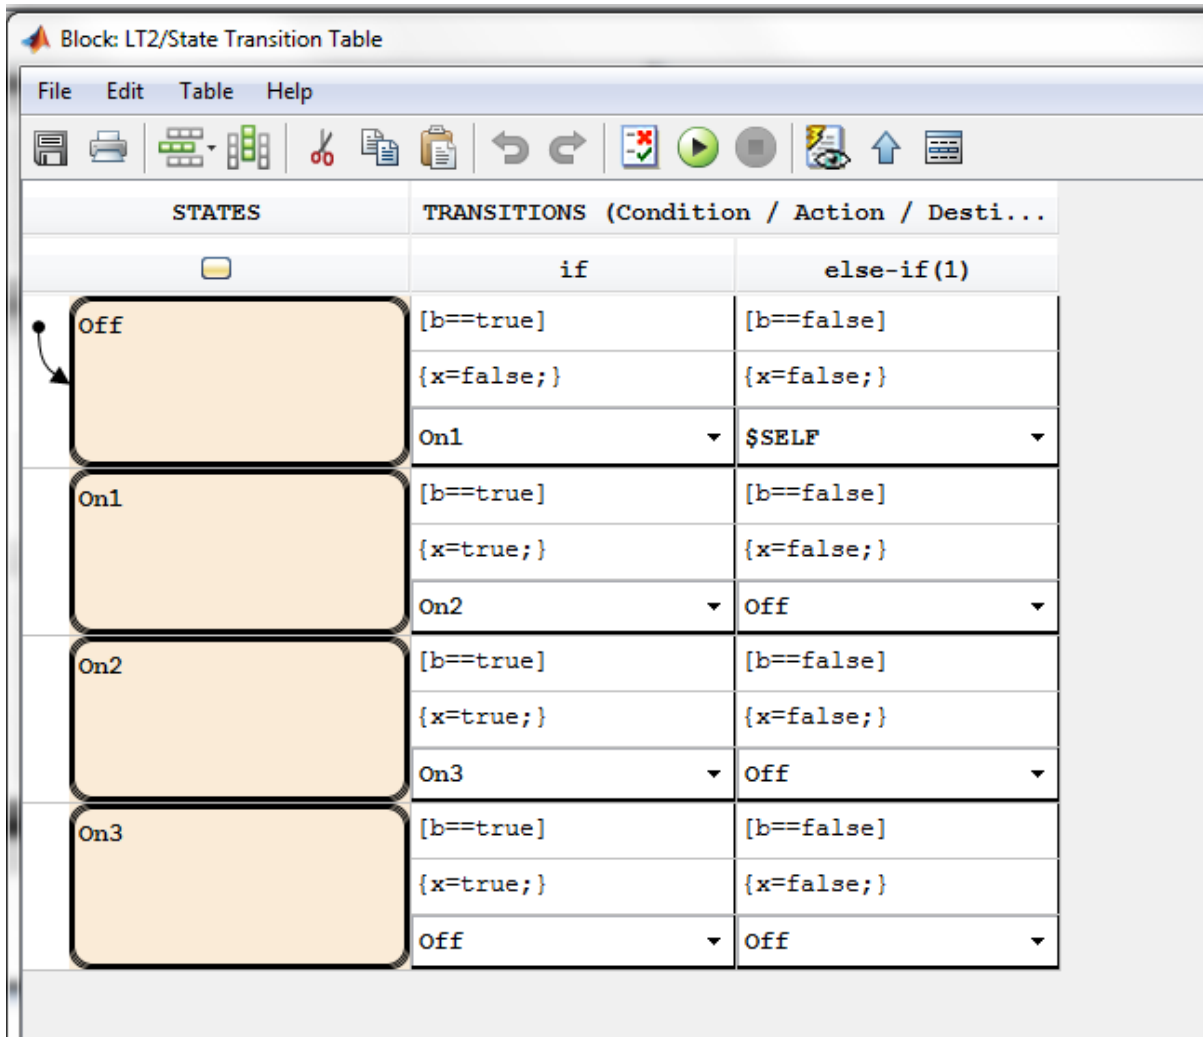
Block: LT2/State Transition Table

File Edit Table Help

| STATES | TRANSITIONS (Condition / Action / Desti... | |
|---|---|---|
| | if | else-if(1) |
| Off | [b==true] | [b==false] |
| | {x=false;} | {x=false;} |
| | On1 | $SELF |
| On1 | [b==true] | [b==false] |
| | {x=true;} | {x=false;} |
| | On2 | Off |
| On2 | [b==true] | [b==false] |
| | {x=true;} | {x=false;} |
| | On3 | Off |
| On3 | [b==true] | [b==false] |
| | {x=true;} | {x=false;} |
| | Off | Off |